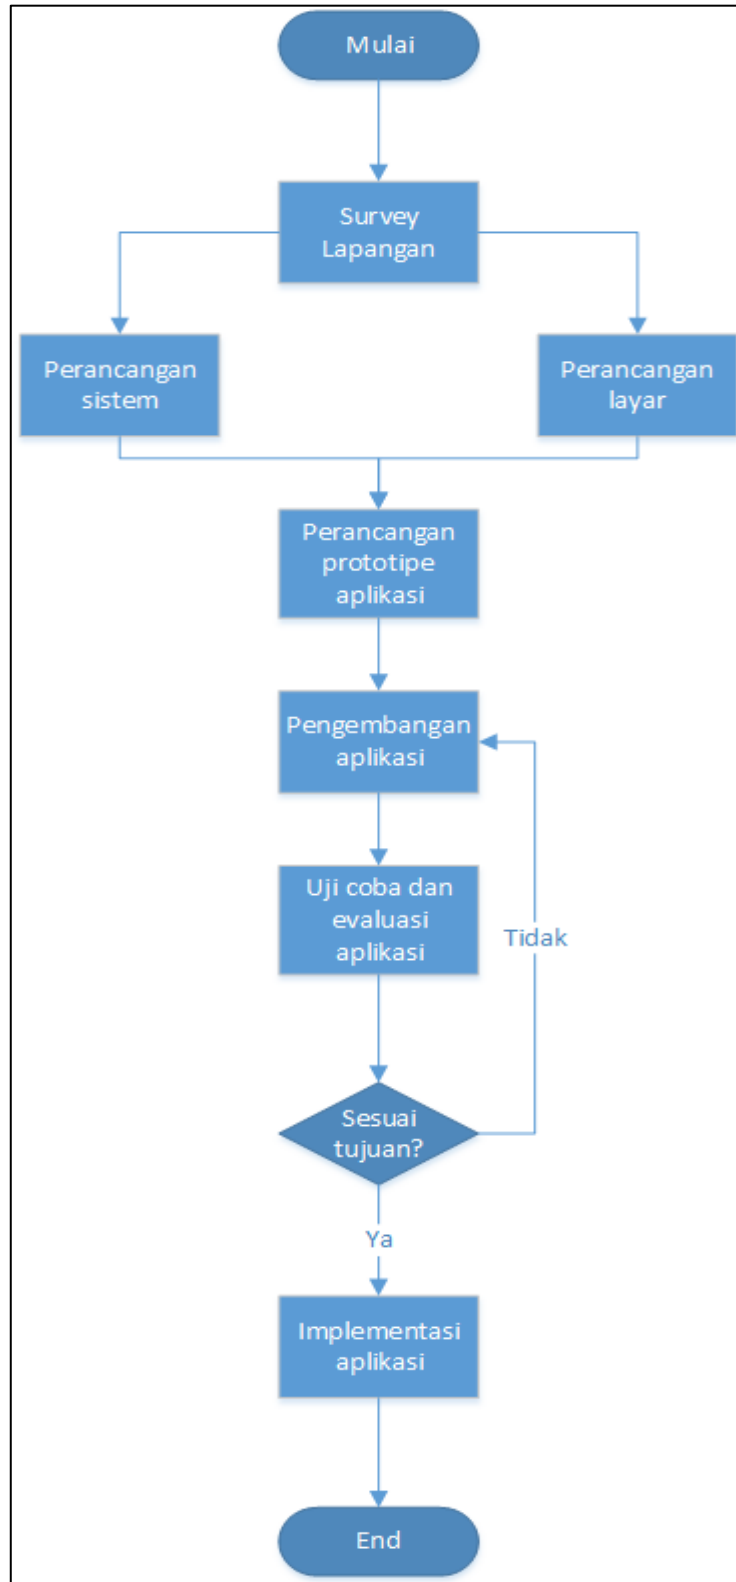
Mulai

Survey Lapangan

Perancangan sistem

Perancangan layar

Perancangan prototipe aplikasi

Pengembangan aplikasi

Uji coba dan evaluasi aplikasi

Tidak

Sesuai tujuan?

Ya

Implementasi aplikasi

End